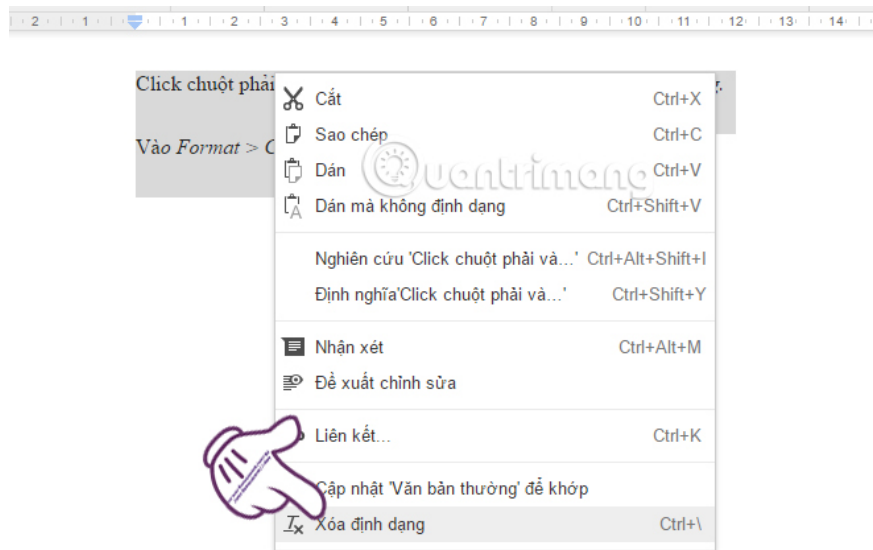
2 · 1 · 1 · 2 · 3 · 4 · 5 · 6 · 7 · 8 · 9 · 10 · 11 · 12 · 13 · 14

Click chuột phải

Vào *Format* > C

Cắt Ctrl+X
Sao chép Ctrl+C
Dán Ctrl+V
Dán mà không định dạng Ctrl+Shift+V
Nghiên cứu 'Click chuột phải và...' Ctrl+Alt+Shift+I
Định nghĩa'Click chuột phải và...' Ctrl+Shift+Y
Nhận xét Ctrl+Alt+M
Đề xuất chỉnh sửa
Liên kết... Ctrl+K
Cập nhật 'Văn bản thường' để khớp
Xóa định dạng Ctrl+\

Quantrimang